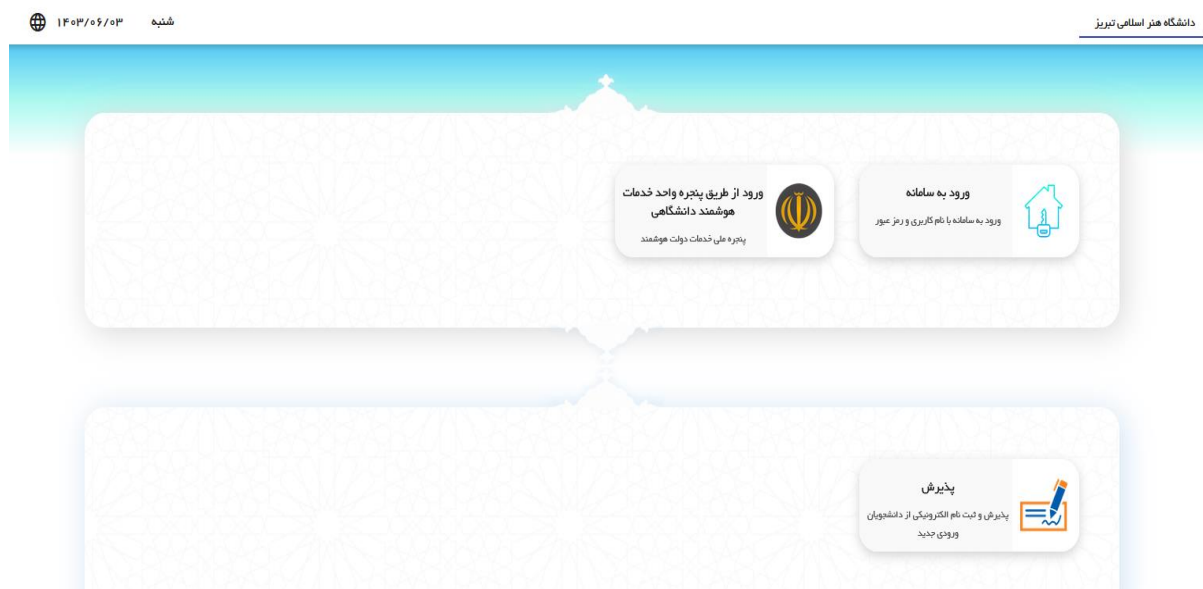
دانشگاه هنر اسلامی تبریز

شنبه ۱۴۰۳/۰۶/۰۳

ورود به سامانه

ورود به سامانه با نام کاربری و رمز عبور

ورود از طریق پنجره واحد خدمات هوشمند دانشگاهی

پنجره ملی خدمات دولت هوشمند

پذیرش

پذیرش و ثبت نام الکترونیکی از دانشجویان ورودی جدید